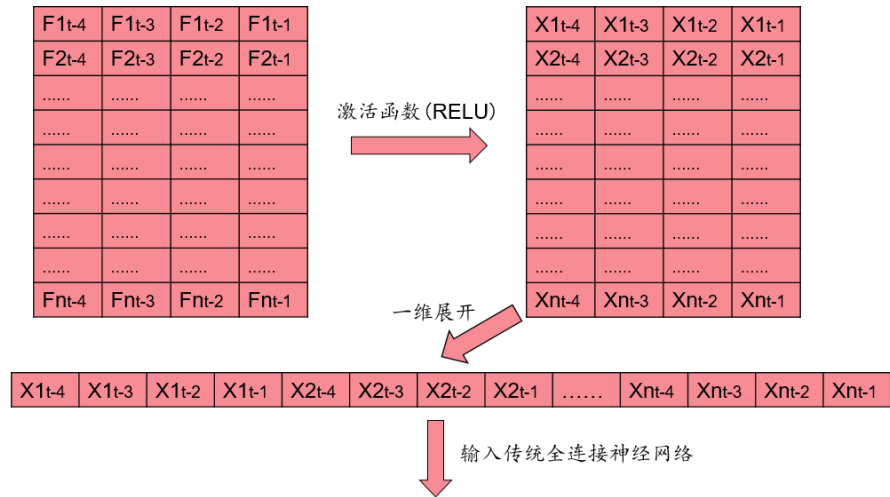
| F1t-4 | F1t-3 | F1t-2 | F1t-1 |
|---|---|---|---|
| F2t-4 | F2t-3 | F2t-2 | F2t-1 |
| ...... | ...... | ...... | ...... |
| ...... | ...... | ...... | ...... |
| ...... | ...... | ...... | ...... |
| ...... | ...... | ...... | ...... |
| ...... | ...... | ...... | ...... |
| ...... | ...... | ...... | ...... |
| Fnt-4 | Fnt-3 | Fnt-2 | Fnt-1 |

激活函数(RELU)

| X1t-4 | X1t-3 | X1t-2 | X1t-1 |
|---|---|---|---|
| X2t-4 | X2t-3 | X2t-2 | X2t-1 |
| ...... | ...... | ...... | ...... |
| ...... | ...... | ...... | ...... |
| ...... | ...... | ...... | ...... |
| ...... | ...... | ...... | ...... |
| ...... | ...... | ...... | ...... |
| ...... | ...... | ...... | ...... |
| Xnt-4 | Xnt-3 | Xnt-2 | Xnt-1 |

一维展开

| X1t-4 | X1t-3 | X1t-2 | X1t-1 | X2t-4 | X2t-3 | X2t-2 | X2t-1 | ...... | Xnt-4 | Xnt-3 | Xnt-2 | Xnt-1 |
|---|---|---|---|---|---|---|---|---|---|---|---|---|

输入传统全连接神经网络